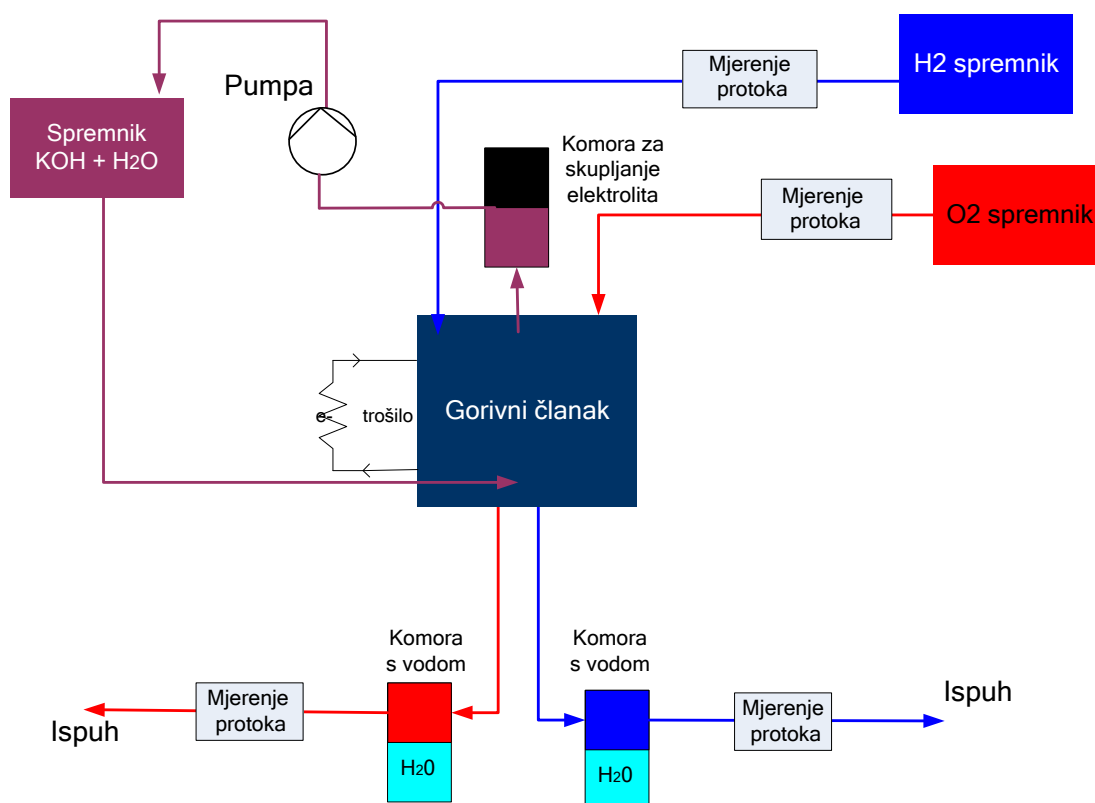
Pumpa

Spremnik KOH + $H_2O$

Mjerenje protoka

H2 spremnik

Komora za skupljanje elektrolita

Mjerenje protoka

O2 spremnik

e-

trošilo

Gorivni članak

Komora s vodom

Komora s vodom

Ispuh

Mjerenje protoka

Ispuh

Mjerenje protoka

$H_20$

$H_20$